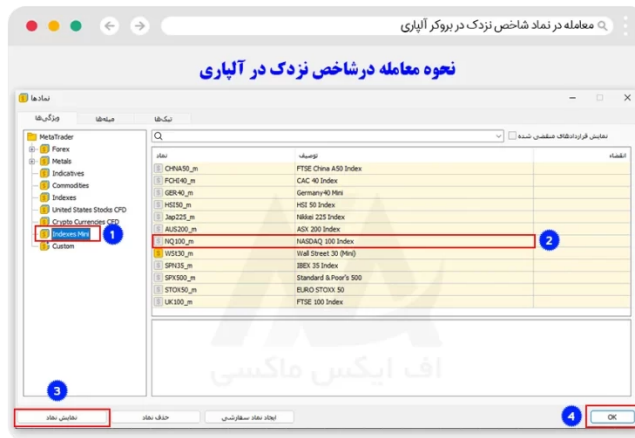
معامله در نماد شاخص نزدک در بروکر آلپاری

نحوه معامله درشاخص نزدک در آلپاری

نمادها

ویژگی‌ها | میله‌ها | تیک‌ها

MetaTrader
Forex
Metals
Indicatives
Commodities
Indexes
United States Stocks CFD
Crypto Currencies CFD
Indexes Mini
Custom

نمایش قراردادهای منقضی شده

| نماد | توضیح | انقضاء |
|---|---|---|
| CHINA50_m | FTSE China A50 Index | |
| FCHI40_m | CAC 40 Index | |
| GER40_m | Germany40 Mini | |
| HSI50_m | HSI 50 Index | |
| Jap225_m | Nikkei 225 Index | |
| AUS200_m | ASX 200 Index | |
| NQ100_m | NASDAQ 100 Index | |
| WS30_m | Wall Street 30 (Mini) | |
| SPN35_m | IBEX 35 Index | |
| SPX500_m | Standard & Poor's 500 | |
| STOX50_m | EURO STOXX 50 | |
| UK100_m | FTSE 100 Index | |

1
2
3
4

اف ایکس ماکسی

نمایش نماد | حذف نماد | ایجاد نماد سفارشی | OK